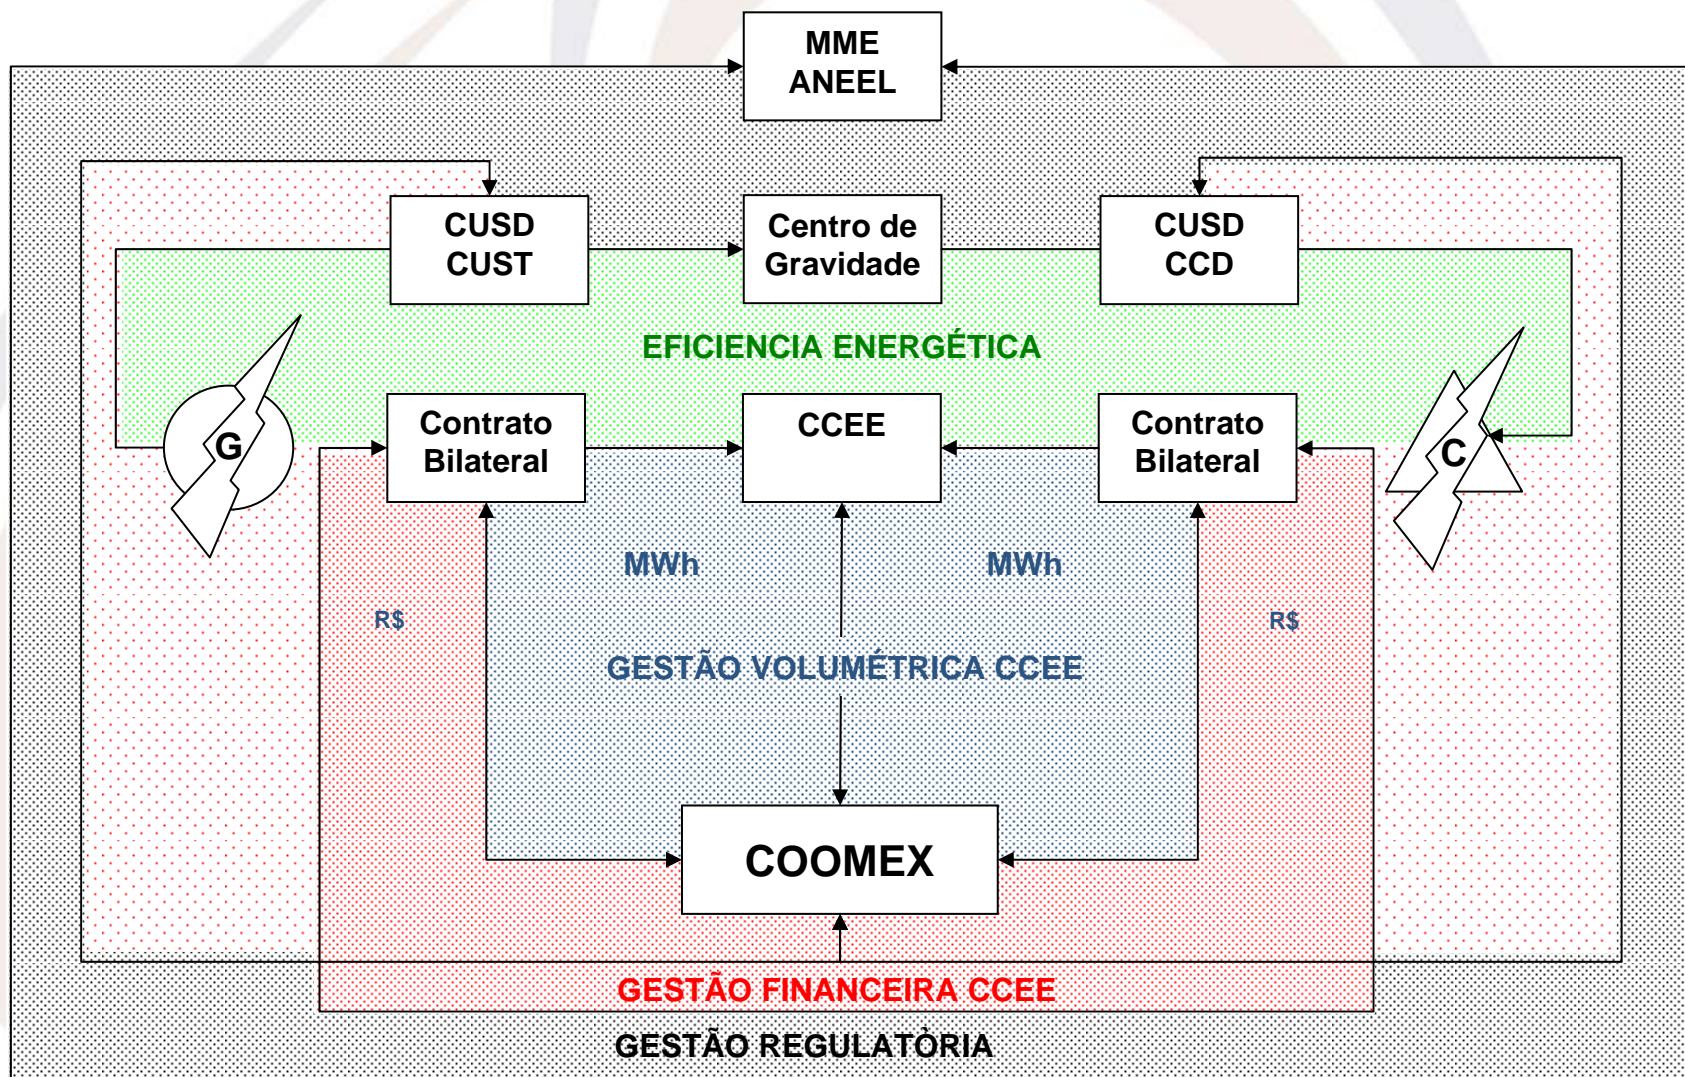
MME
ANEEL

CUSD
CUST

Centro de
Gravidade

CUSD
CCD

EFICIENCIA ENERGÉTICA

G

Contrato
Bilateral

CCEE

Contrato
Bilateral

C

MWh

MWh

R$

R$

GESTÃO VOLUMÉTRICA CCEE

COOMEX

GESTÃO FINANCEIRA CCEE

GESTÃO REGULATÒRIA